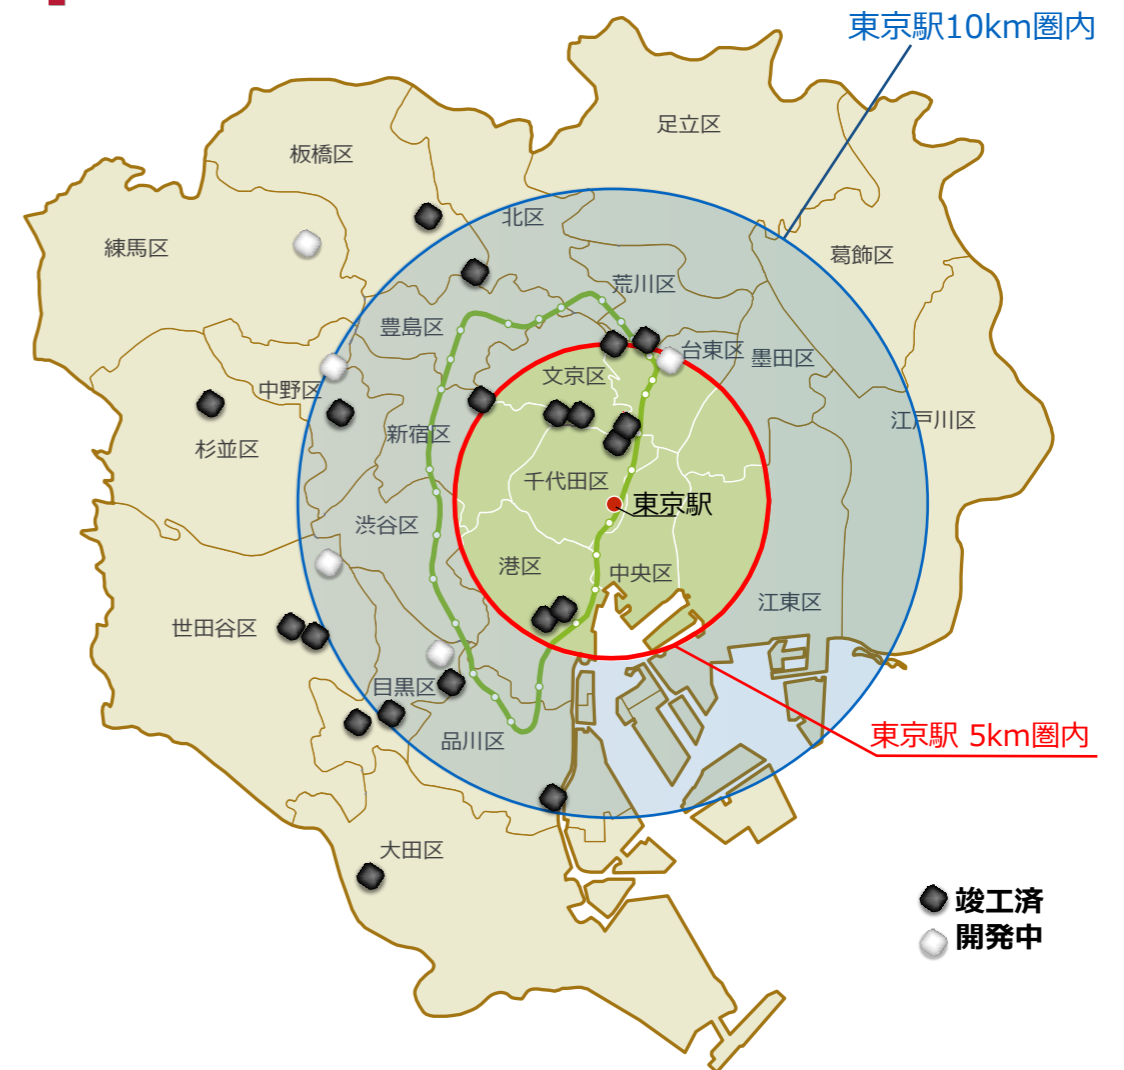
東京駅10km圏内

足立区
板橋区
北区
練馬区
葛飾区
荒川区
豊島区
台東区
墨田区
中野区
文京区
江戸川区
杉並区
新宿区
千代田区
東京駅
渋谷区
港区
中央区
江東区
世田谷区
目黒区
品川区
東京駅 5km圏内
大田区

竣工済
開発中